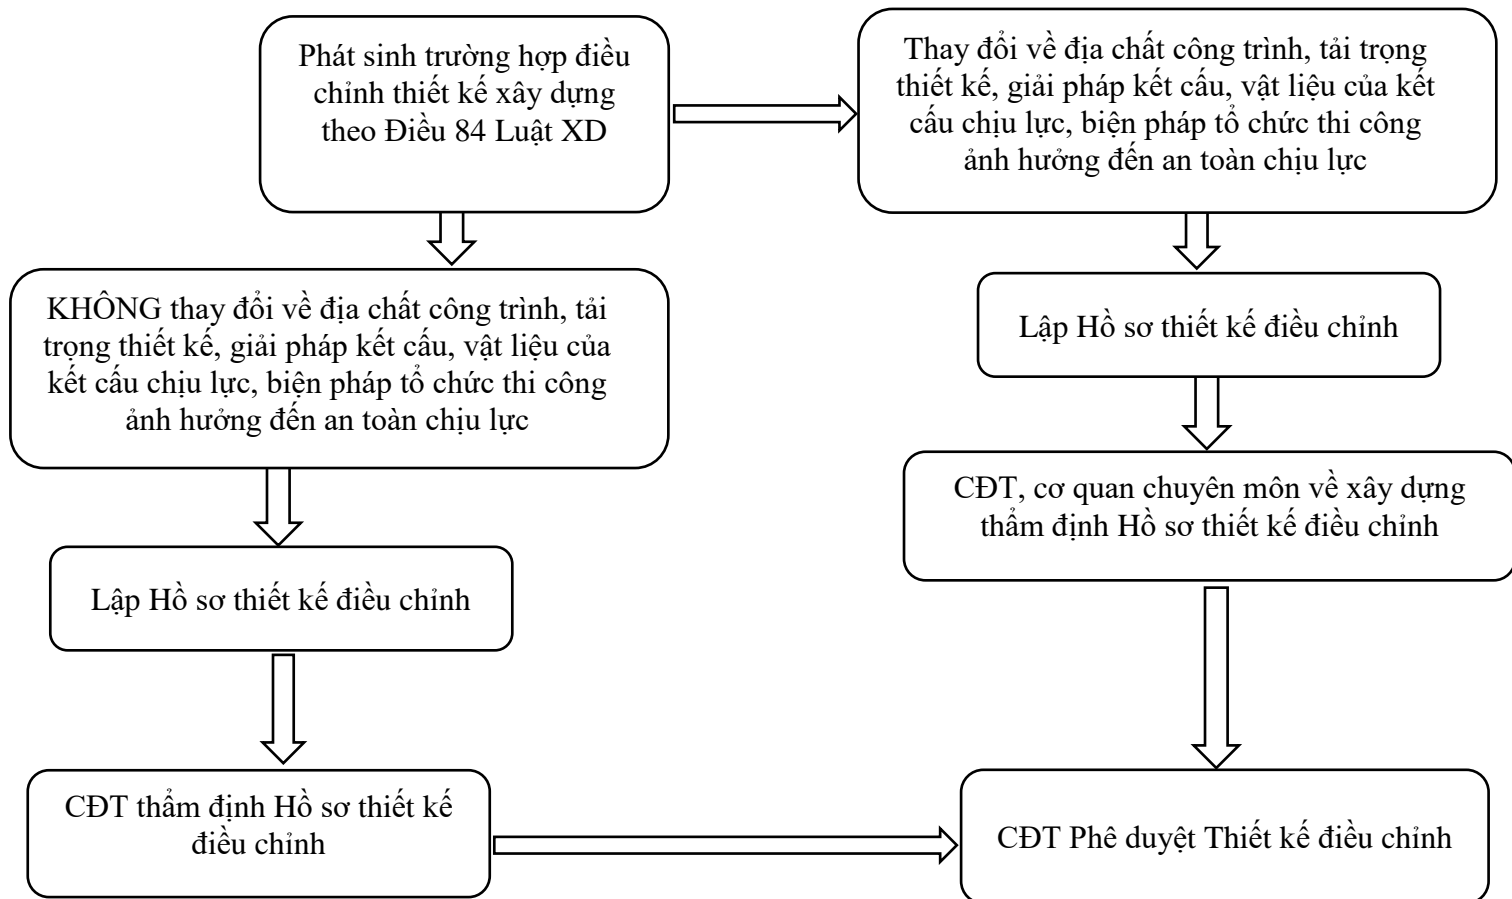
Phát sinh trường hợp điều chỉnh thiết kế xây dựng theo Điều 84 Luật XD

Thay đổi về địa chất công trình, tải trọng thiết kế, giải pháp kết cấu, vật liệu của kết cấu chịu lực, biện pháp tổ chức thi công ảnh hưởng đến an toàn chịu lực

KHÔNG thay đổi về địa chất công trình, tải trọng thiết kế, giải pháp kết cấu, vật liệu của kết cấu chịu lực, biện pháp tổ chức thi công ảnh hưởng đến an toàn chịu lực

Lập Hồ sơ thiết kế điều chỉnh

Lập Hồ sơ thiết kế điều chỉnh

CĐT, cơ quan chuyên môn về xây dựng thẩm định Hồ sơ thiết kế điều chỉnh

CĐT thẩm định Hồ sơ thiết kế điều chỉnh

CĐT Phê duyệt Thiết kế điều chỉnh